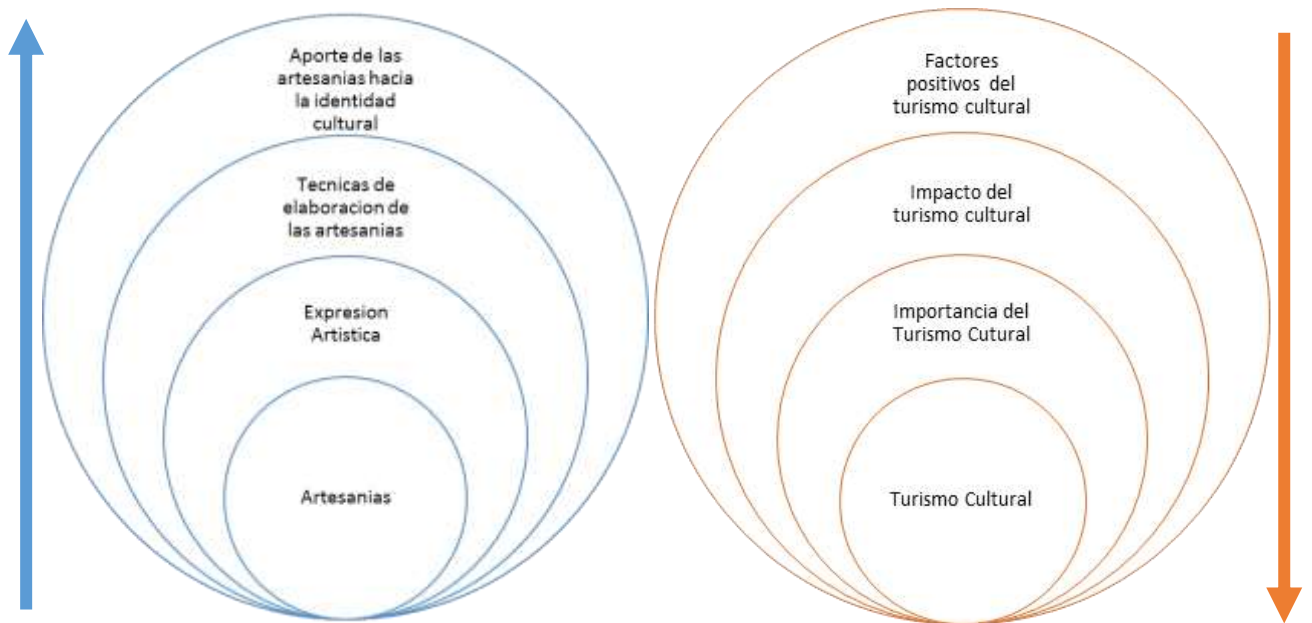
Aporte de las artesanias hacia la identidad cultural

Tecnicas de elaboracion de las artesanias

Expresion Artistica

Artesanias

Factores positivos del turismo cultural

Impacto del turismo cultural

Importancia del Turismo Cultural

Turismo Cultural